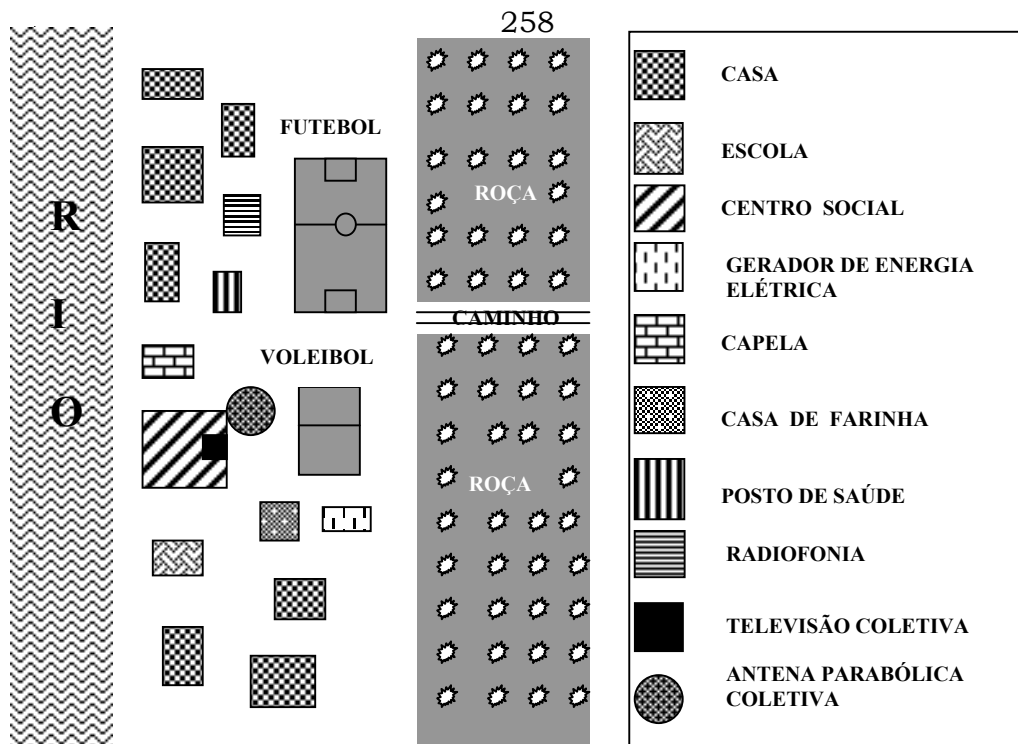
258

R
I
O

FUTEBOL

ROÇA

CAMINHO

VOLEIBOL

ROÇA

CASA
ESCOLA
CENTRO SOCIAL
GERADOR DE ENERGIA ELÉTRICA
CAPELA
CASA DE FARINHA
POSTO DE SAÚDE
RADIOFONIA
TELEVISÃO COLETIVA
ANTENA PARABÓLICA COLETIVA